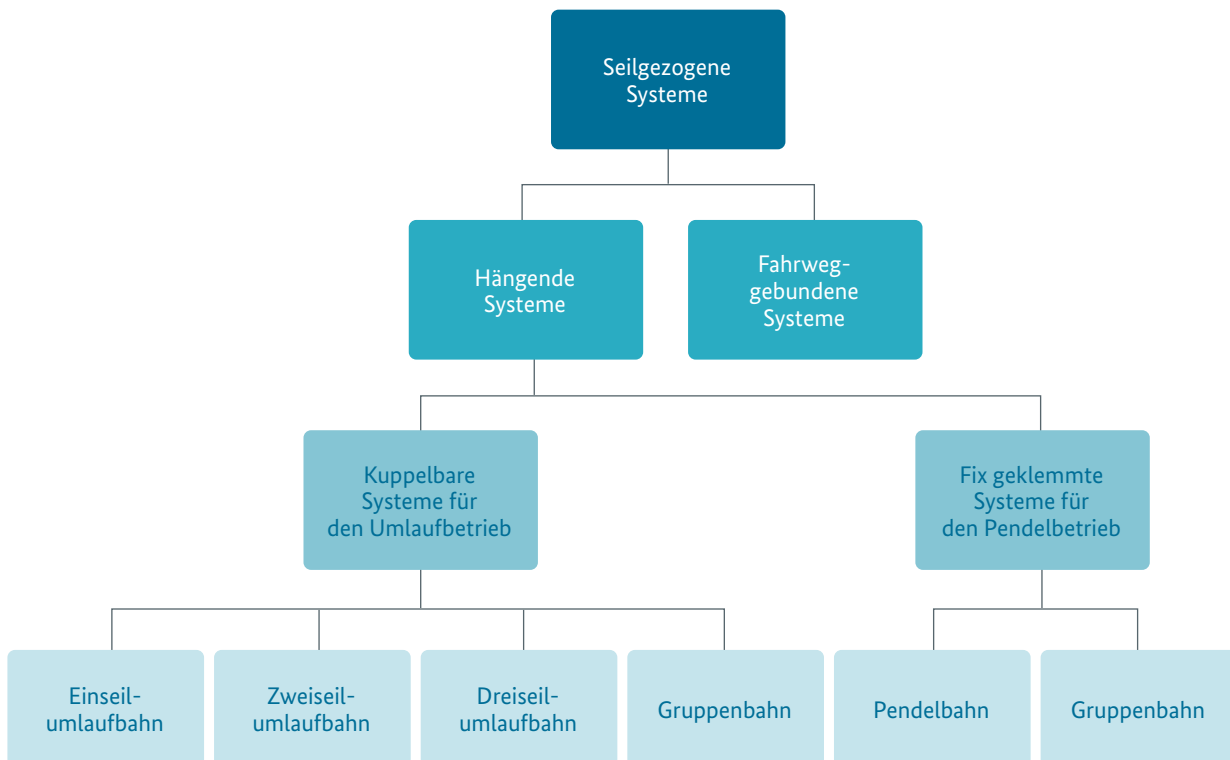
Seilgezogene Systeme

Hängende Systeme

Fahrweggebundene Systeme

Kuppelbare Systeme für den Umlaufbetrieb

Fix geklemmte Systeme für den Pendelbetrieb

Einseilumlaufbahn

Zweiseilumlaufbahn

Dreiseilumlaufbahn

Gruppenbahn

Pendelbahn

Gruppenbahn